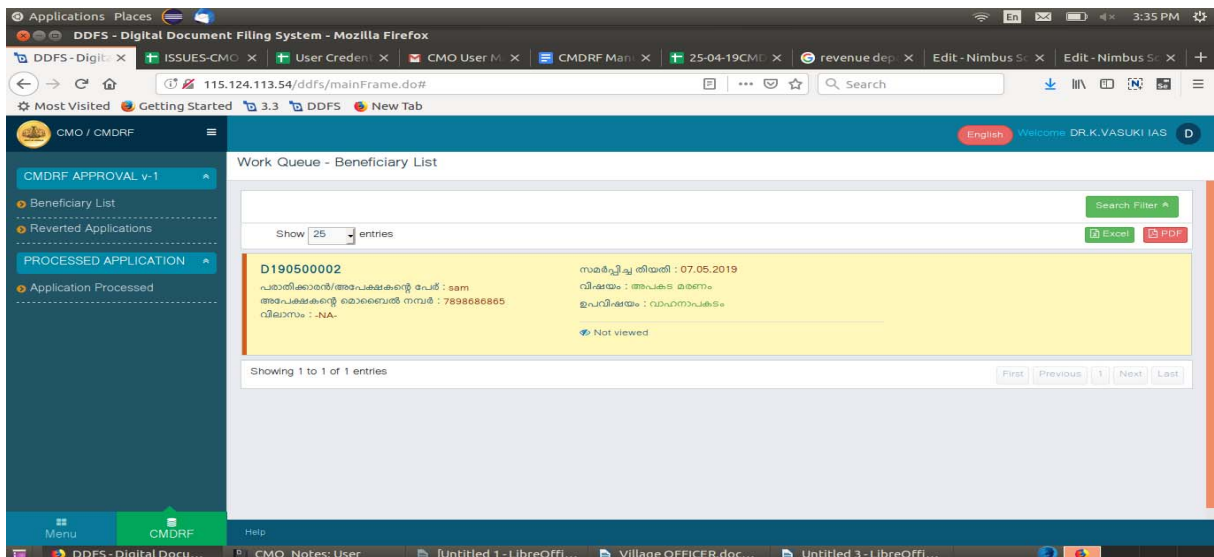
Applications Places
3:35 PM
DDFS - Digital Document Filing System - Mozilla Firefox
DDFS - Digit | ISSUES-CMO | User Credent | CMO User M | CMDRF Man | 25-04-19CMD | revenue dep | Edit - Nimbus Sc | Edit - Nimbus Sc
115.124.113.54/ddfs/mainFrame.do#
Search
Most Visited Getting Started 3.3 DDFS New Tab

CMO / CMDRF
English Welcome DR.K.VASUKI IAS D

CMDRF APPROVAL v-1
Beneficiary List
Reverted Applications
PROCESSED APPLICATION
Application Processed

Work Queue - Beneficiary List

Search Filter
Show 25 entries
Excel PDF

D190500002
പരാതിക്കാരൻ/അപേക്ഷകന്റെ പേര് : sam
അപേക്ഷകന്റെ മൊബൈൽ നമ്പർ : 7898686865
വിലാസം : -NA-
സമർപ്പിച്ച തീയതി : 07.05.2019
വിഷയം : അപകട മരണം
ഉപവിഷയം : വാഹനാപകടം
Not viewed

Showing 1 to 1 of 1 entries
First Previous 1 Next Last

Menu CMDRF Help

DDFS - Digital Docu... CMO Notes: User [Untitled 1 - LibreOffi... Village OFFICER.doc... Untitled 3 - LibreOffi...